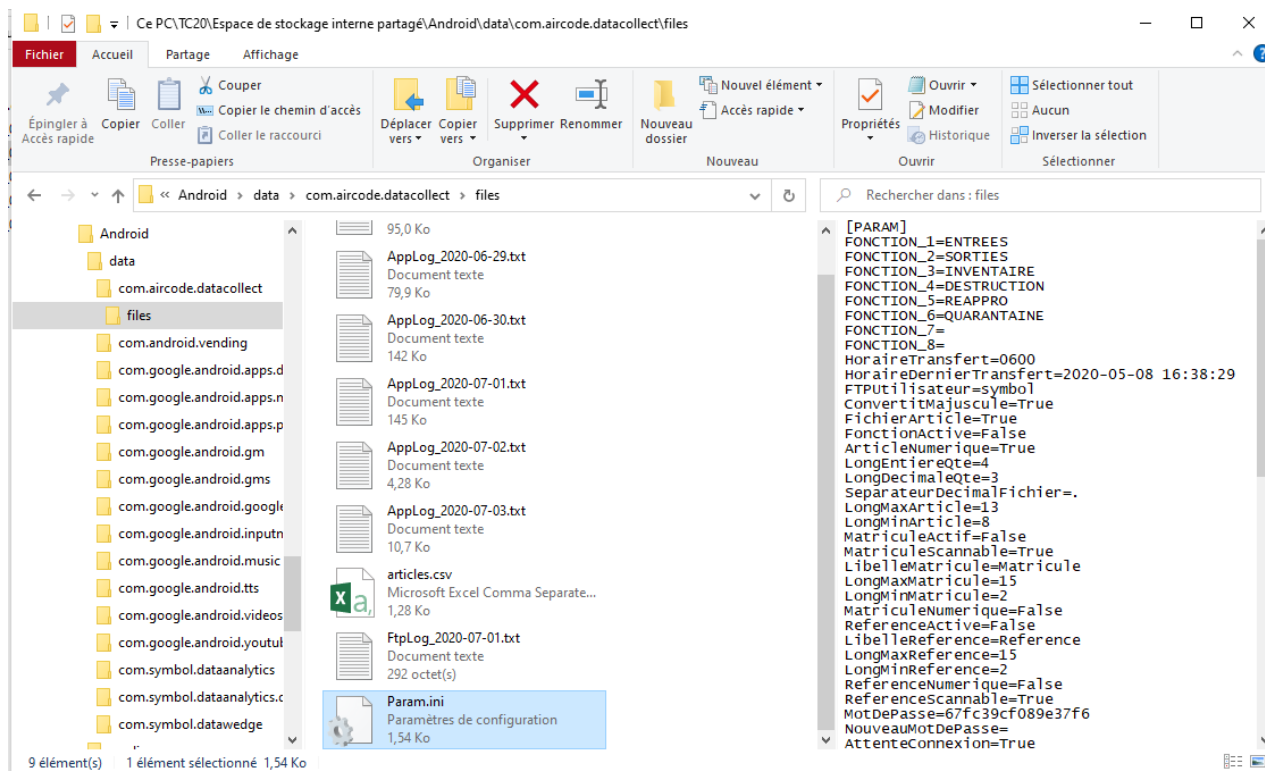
Ce PC\TC20\Espace de stockage interne partagé\Android\data\com.aircode.datacollect\files

Fichier | Accueil | Partage | Affichage

Épingler à Accès rapide | Copier | Coller | Couper | Copier le chemin d'accès | Coller le raccourci
Presse-papiers

Déplacer vers | Copier vers | Supprimer | Renommer
Organiser

Nouveau dossier | Nouvel élément | Accès rapide
Nouveau

Propriétés | Ouvrir | Modifier | Historique
Ouvrir

Sélectionner tout | Aucun | Inverser la sélection
Sélectionner

« Android › data › com.aircode.datacollect › files

Rechercher dans : files

Android
data
com.aircode.datacollect
files
com.android.vending
com.google.android.apps.d
com.google.android.apps.n
com.google.android.apps.p
com.google.android.gm
com.google.android.gms
com.google.android.google
com.google.android.inputn
com.google.android.music
com.google.android.tts
com.google.android.videos
com.google.android.youtul
com.symbol.dataanalytics
com.symbol.dataanalytics.c
com.symbol.datawedge

95,0 Ko
AppLog_2020-06-29.txt
Document texte
79,9 Ko
AppLog_2020-06-30.txt
Document texte
142 Ko
AppLog_2020-07-01.txt
Document texte
145 Ko
AppLog_2020-07-02.txt
Document texte
4,28 Ko
AppLog_2020-07-03.txt
Document texte
10,7 Ko
articles.csv
Microsoft Excel Comma Separate...
1,28 Ko
FtpLog_2020-07-01.txt
Document texte
292 octet(s)
Param.ini
Paramètres de configuration
1,54 Ko

[PARAM]
FONCTION_1=ENTREES
FONCTION_2=SORTIES
FONCTION_3=INVENTAIRE
FONCTION_4=DESTRUCTION
FONCTION_5=REAPPRO
FONCTION_6=QUARANTAINE
FONCTION_7=
FONCTION_8=
HoraireTransfert=0600
HoraireDernierTransfert=2020-05-08 16:38:29
FTPUtilisateur=symbol
ConvertitMajuscule=True
FichierArticle=True
FonctionActive=False
ArticleNumerique=True
LongEntiereQte=4
LongDecimaleQte=3
SeparateurDecimalFichier=.
LongMaxArticle=13
LongMinArticle=8
MatriculeActif=False
MatriculeScannable=True
LibelleMatricule=Matricule
LongMaxMatricule=15
LongMinMatricule=2
MatriculeNumerique=False
ReferenceActive=False
LibelleReference=Reference
LongMaxReference=15
LongMinReference=2
ReferenceNumerique=False
ReferenceScannable=True
MotDePasse=67fc39cf089e37f6
NouveauMotDePasse=
AttenteConnexion=True

9 élément(s) | 1 élément sélectionné 1,54 Ko